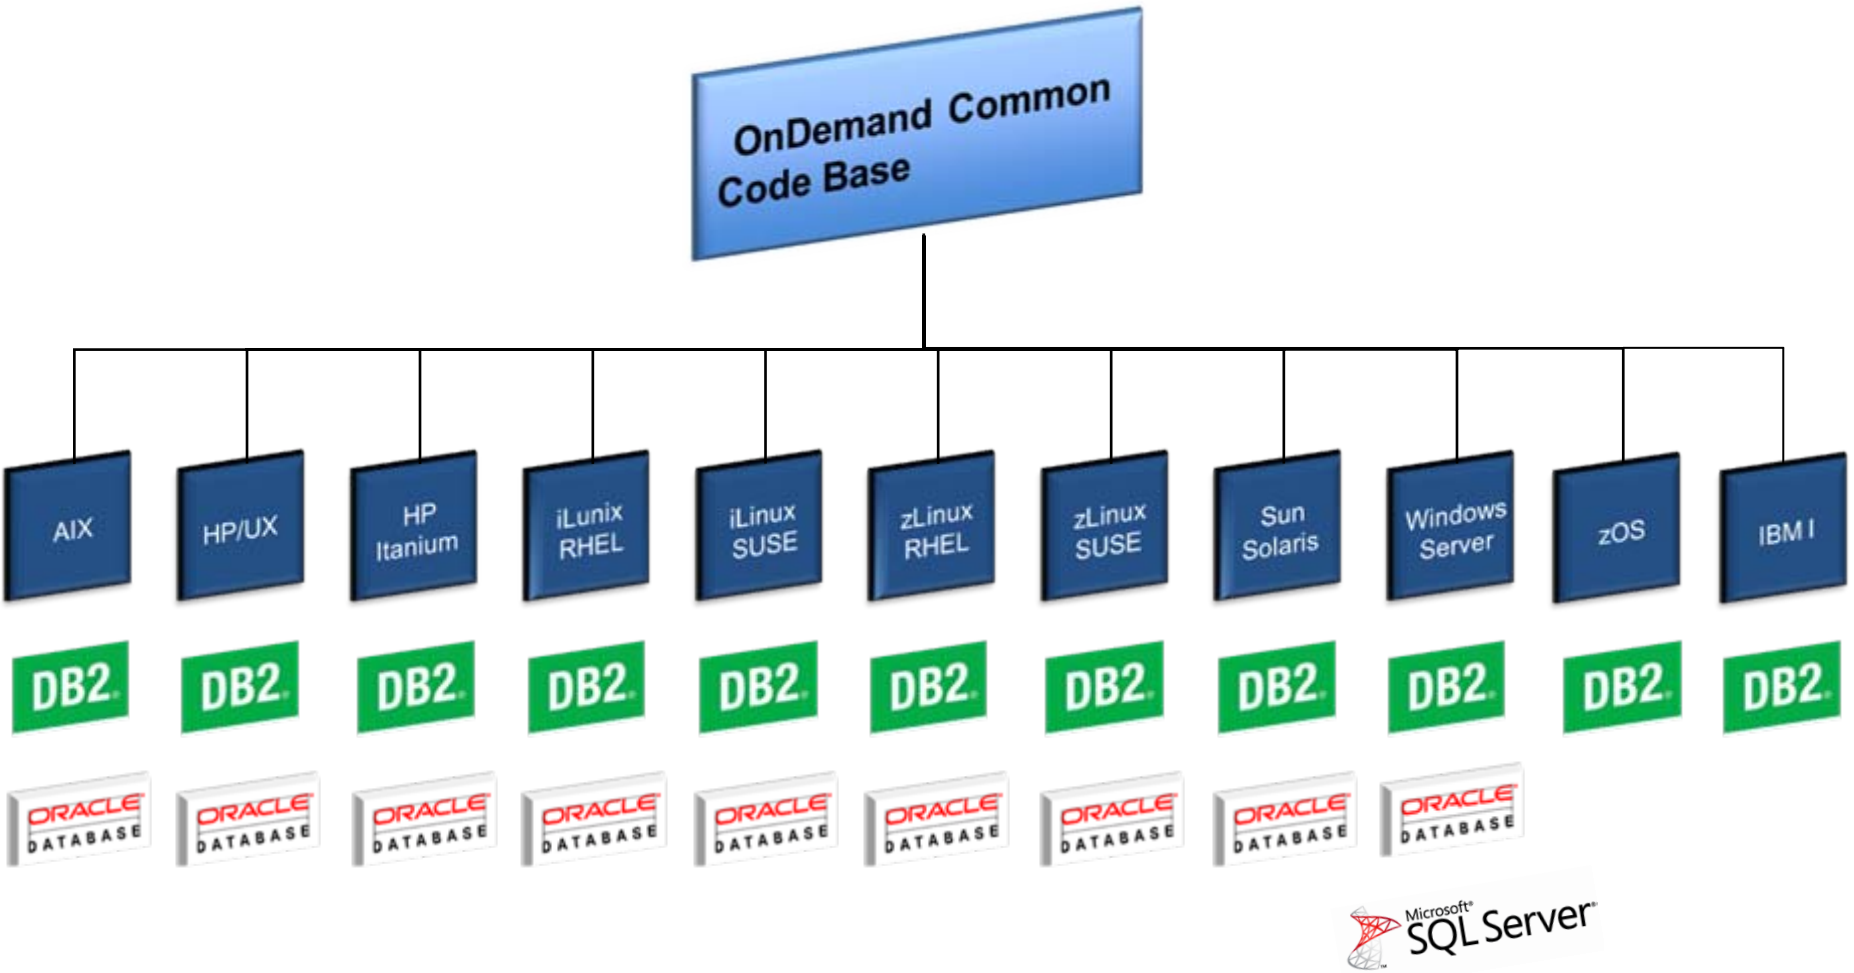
OnDemand Common Code Base

AIX

HP/UX

HP Itanium

iLunix RHEL

iLinux SUSE

zLinux RHEL

zLinux SUSE

Sun Solaris

Windows Server

zOS

IBM I

DB2 DB2 DB2 DB2 DB2 DB2 DB2 DB2 DB2 DB2 DB2

ORACLE DATABASE ORACLE DATABASE ORACLE DATABASE ORACLE DATABASE ORACLE DATABASE ORACLE DATABASE ORACLE DATABASE ORACLE DATABASE ORACLE DATABASE

Microsoft SQL Server